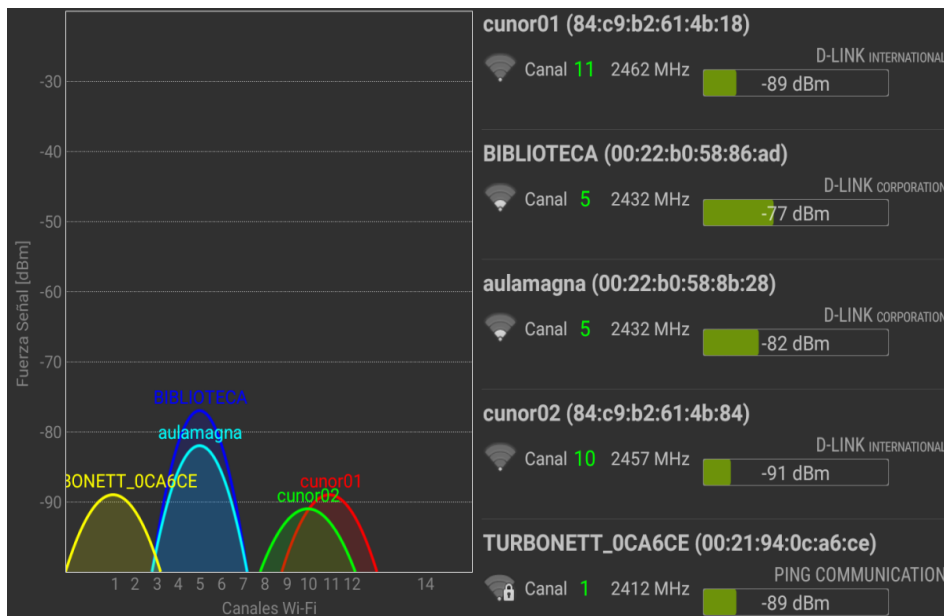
-30

-40

-50

-60

-70

-80

-90

Fuerza Señal [dBm]

BIBLIOTECA

aulamagna

RBONETT_0CA6CE

cunor01

cunor02

1 2 3 4 5 6 7 8 9 10 11 12 14

Canales Wi-Fi

cunor01 (84:c9:b2:61:4b:18)

Canal 11 2462 MHz

D-LINK INTERNATIONAL

-89 dBm

BIBLIOTECA (00:22:b0:58:86:ad)

Canal 5 2432 MHz

D-LINK CORPORATION

-77 dBm

aulamagna (00:22:b0:58:8b:28)

Canal 5 2432 MHz

D-LINK CORPORATION

-82 dBm

cunor02 (84:c9:b2:61:4b:84)

Canal 10 2457 MHz

D-LINK INTERNATIONAL

-91 dBm

TURBONETT_0CA6CE (00:21:94:0c:a6:ce)

Canal 1 2412 MHz

PING COMMUNICATION

-89 dBm